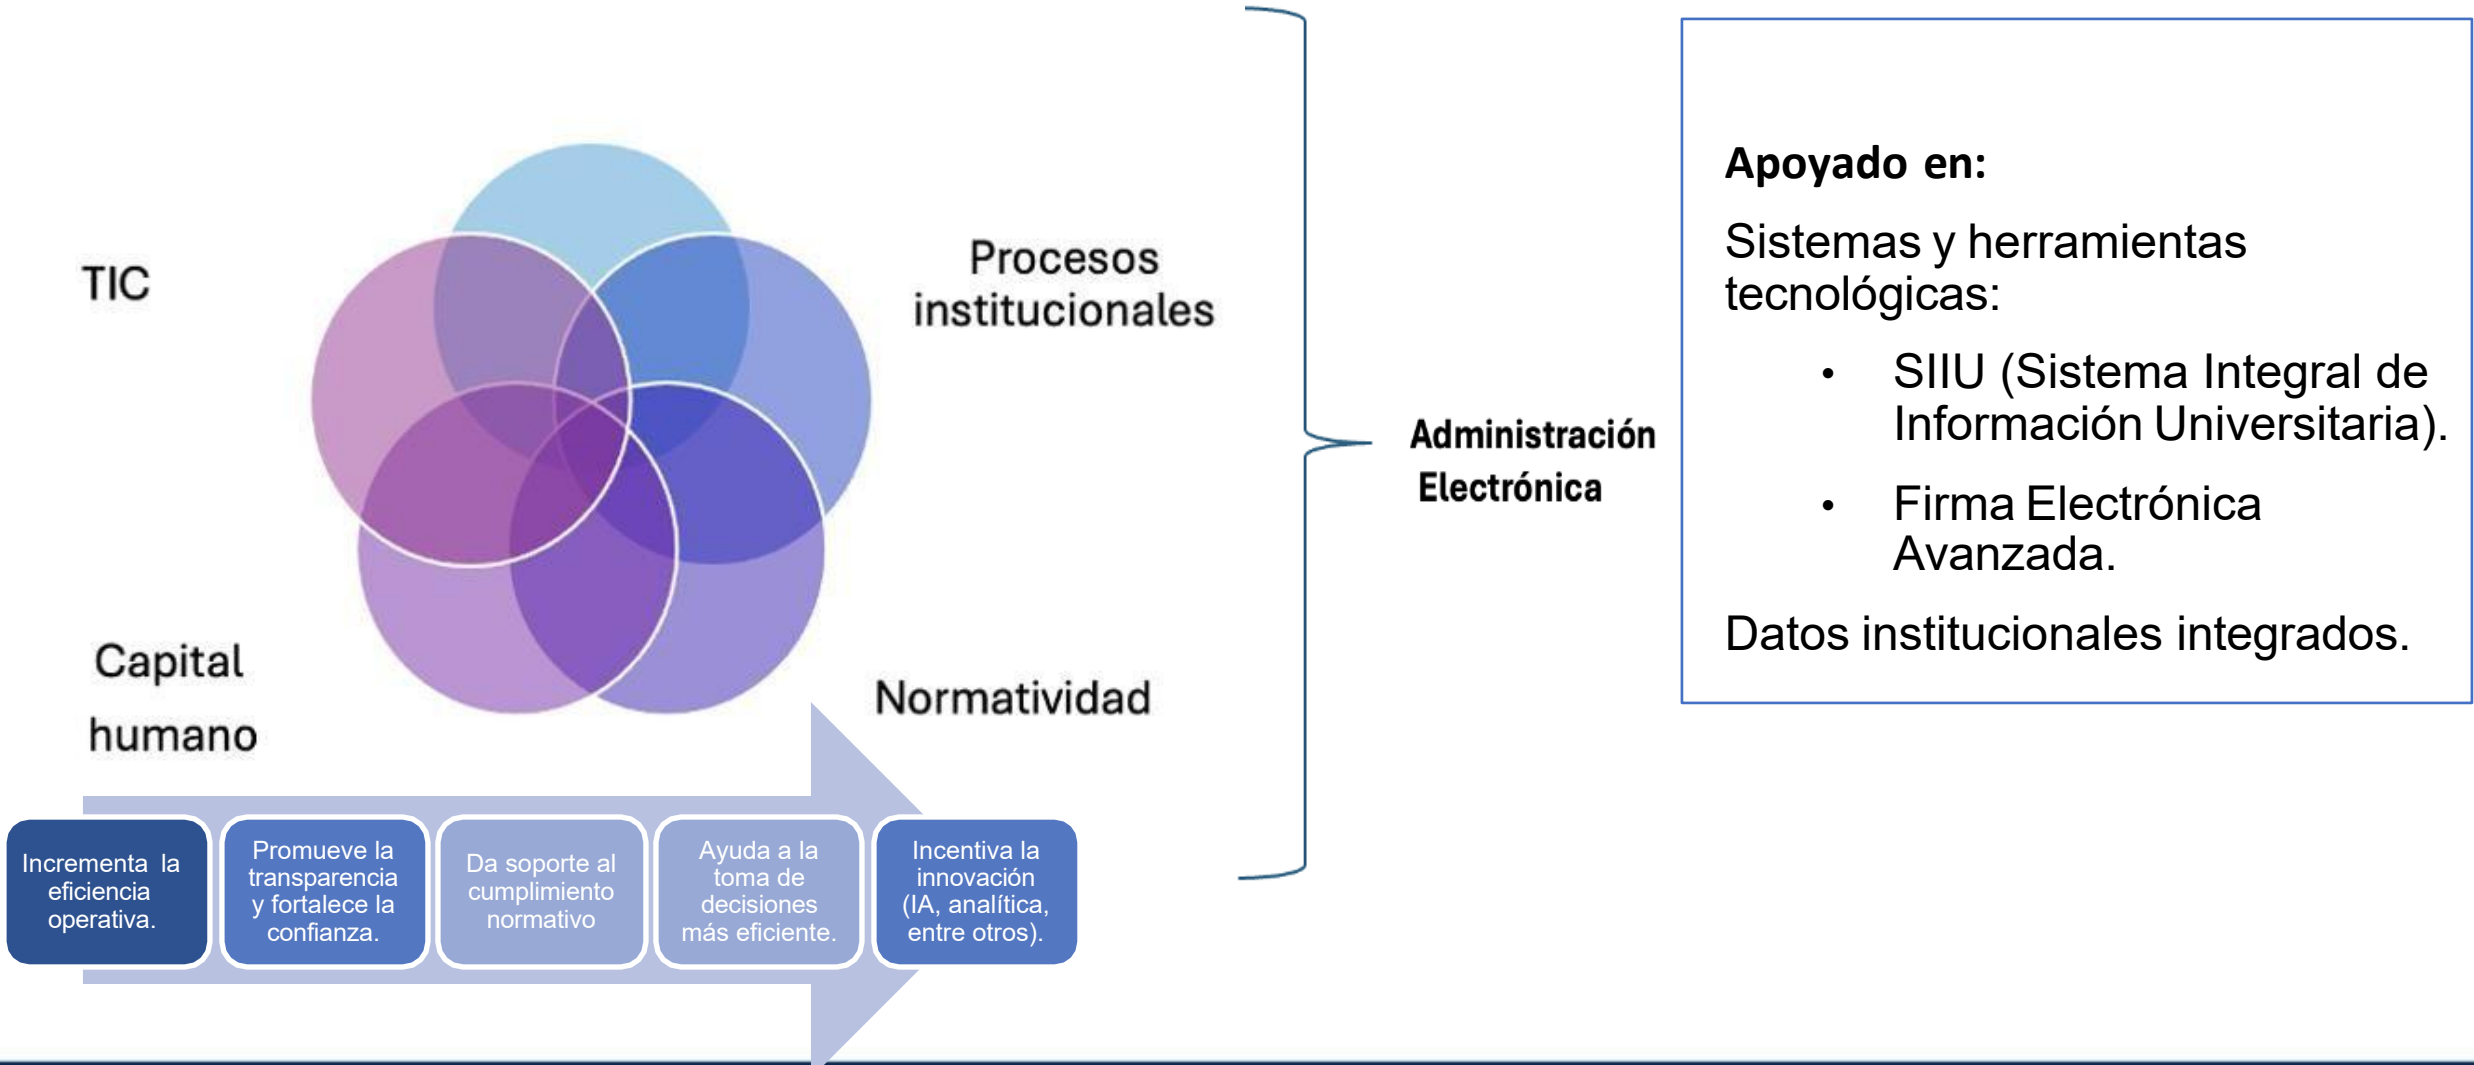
TIC

Procesos institucionales

Capital humano

Normatividad

Incrementa la eficiencia operativa.

Promueve la transparencia y fortalece la confianza.

Da soporte al cumplimiento normativo

Ayuda a la toma de decisiones más eficiente.

Incentiva la innovación (IA, analítica, entre otros).

Administración Electrónica

Apoyado en:

Sistemas y herramientas tecnológicas:

- SIIU (Sistema Integral de Información Universitaria).
- Firma Electrónica Avanzada.

Datos institucionales integrados.